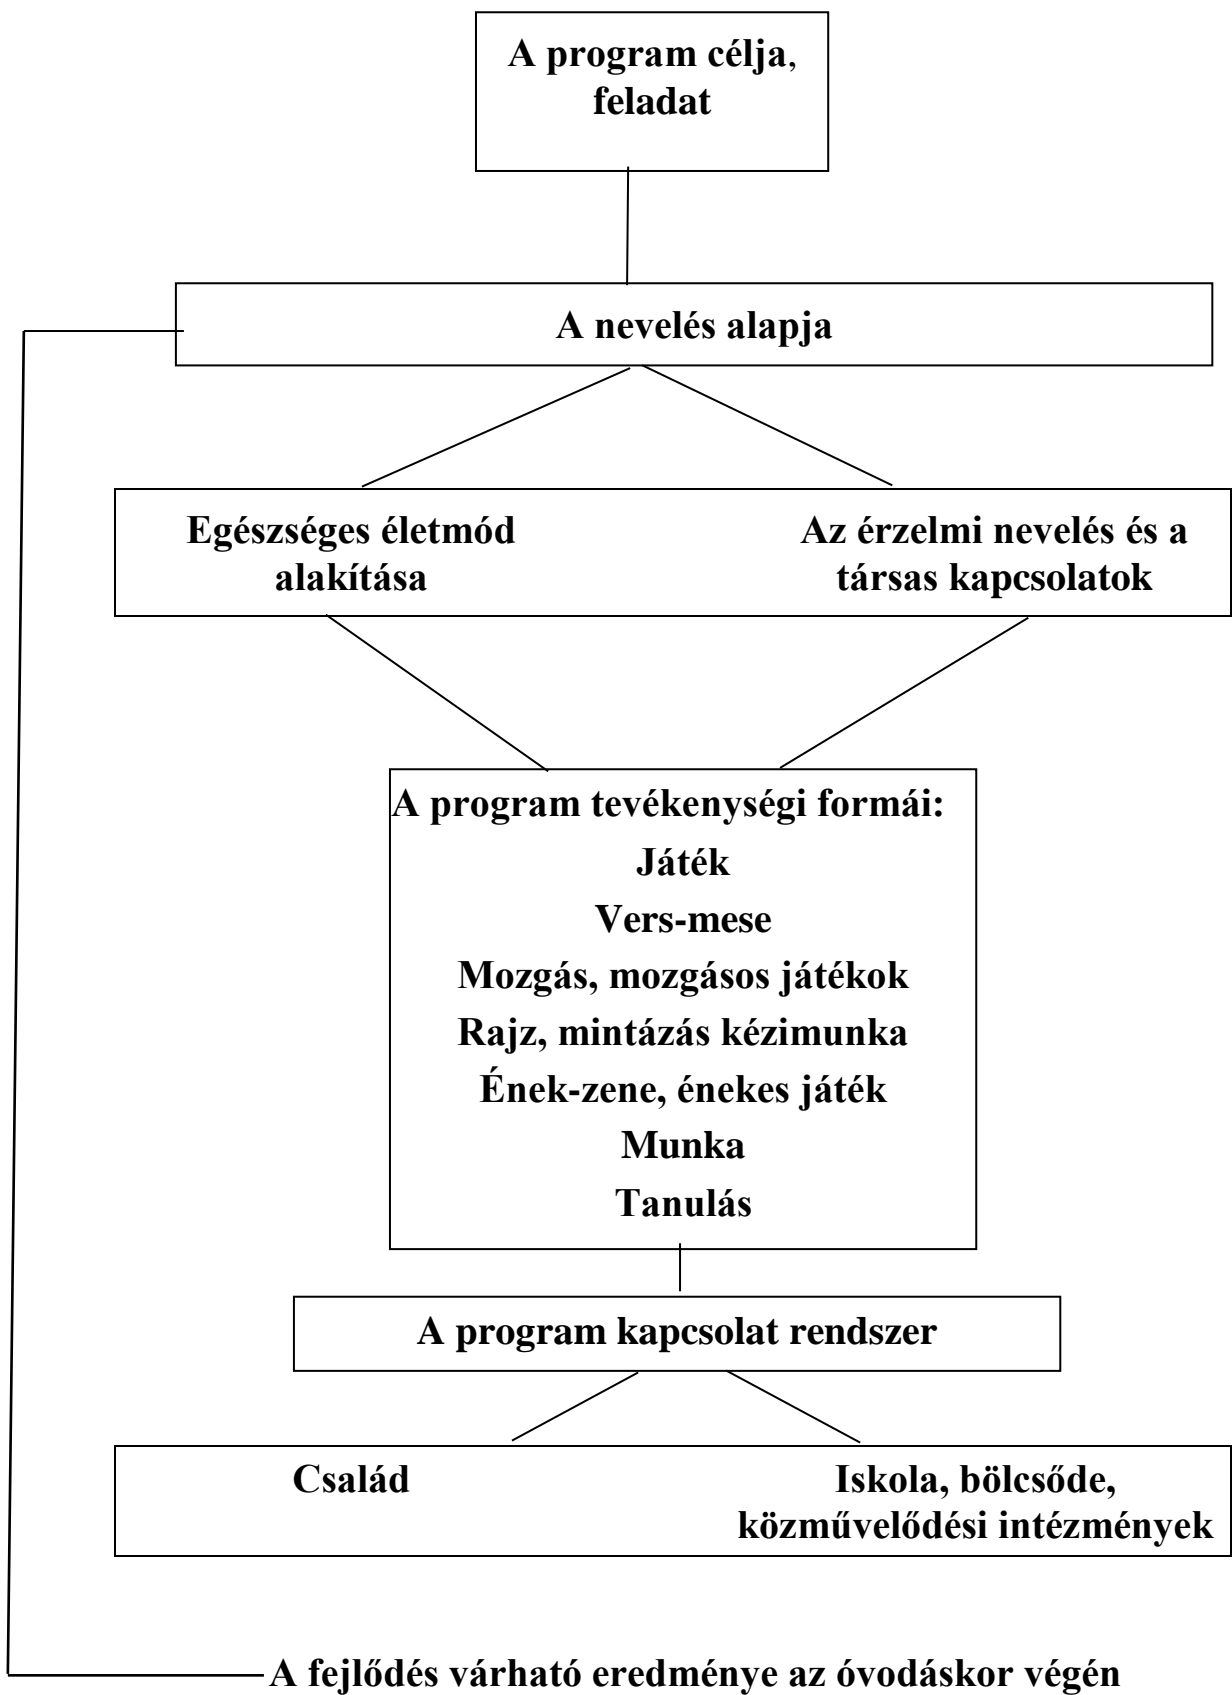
A program célja, feladat

A nevelés alapja

Egészséges életmód alakítása

Az érzelmi nevelés és a társas kapcsolatok

A program tevékenységi formái:
Játék
Vers-mese
Mozgás, mozgásos játékok
Rajz, mintázás kézimunka
Ének-zene, énekes játék
Munka
Tanulás

A program kapcsolat rendszer

Család

Iskola, bölcsőde, közművelődési intézmények

A fejlődés várható eredménye az óvodáskor végén